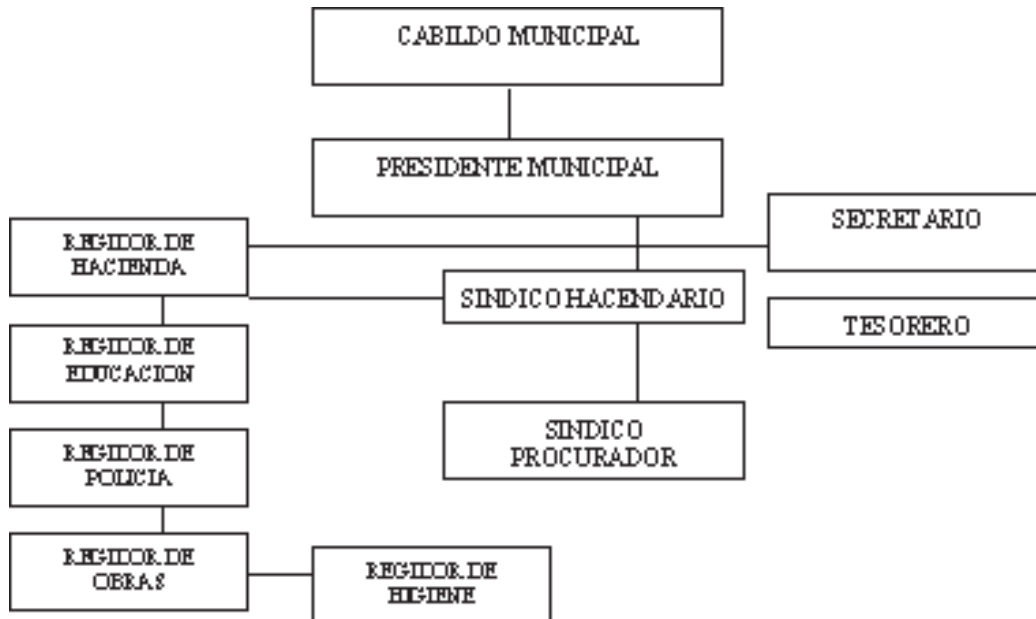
CABILDO MUNICIPAL

PRESIDENTE MUNICIPAL

REGIDOR DE HACIENDA

SECRETARIO

SINDICO HACENDARIO

TESORERO

REGIDOR DE EDUCACION

SINDICO PROCURADOR

REGIDOR DE POLICIA

REGIDOR DE OBRAS

REGIDOR DE HIGIENE